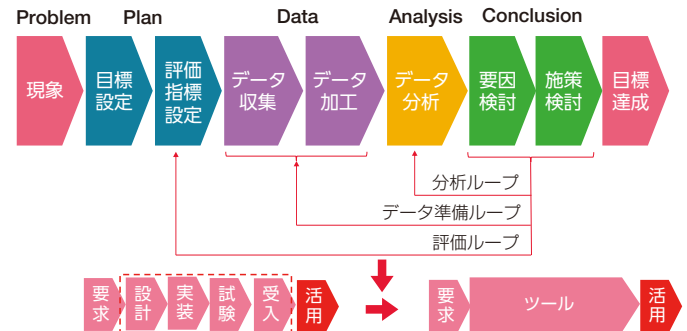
Problem Plan Data Analysis Conclusion

現象

目標設定

評価指標設定

データ収集

データ加工

データ分析

要因検討

施策検討

目標達成

分析ループ

データ準備ループ

評価ループ

要求

設計

実装

試験

受入

活用

要求

ツール

活用